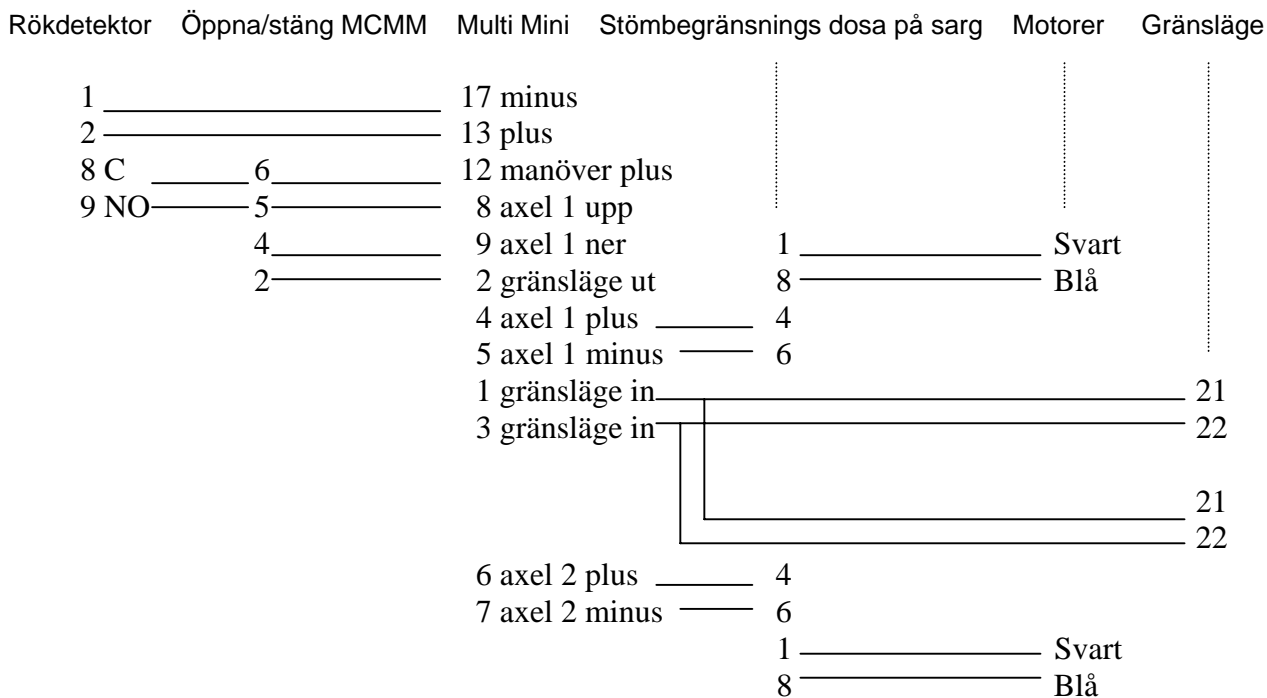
Rökdetektor Öppna/stäng MCMM Multi Mini Stömbegränsnings dosa på sarg Motorer Gränsläge

1 17 minus
2 13 plus
8 C 6 12 manöver plus
9 NO 5 8 axel 1 upp
4 9 axel 1 ner 1 Svart
2 2 gränsläge ut 8 Blå
4 axel 1 plus 4
5 axel 1 minus 6
1 gränsläge in 21
3 gränsläge in 22

21
22

6 axel 2 plus 4
7 axel 2 minus 6
1 Svart
8 Blå